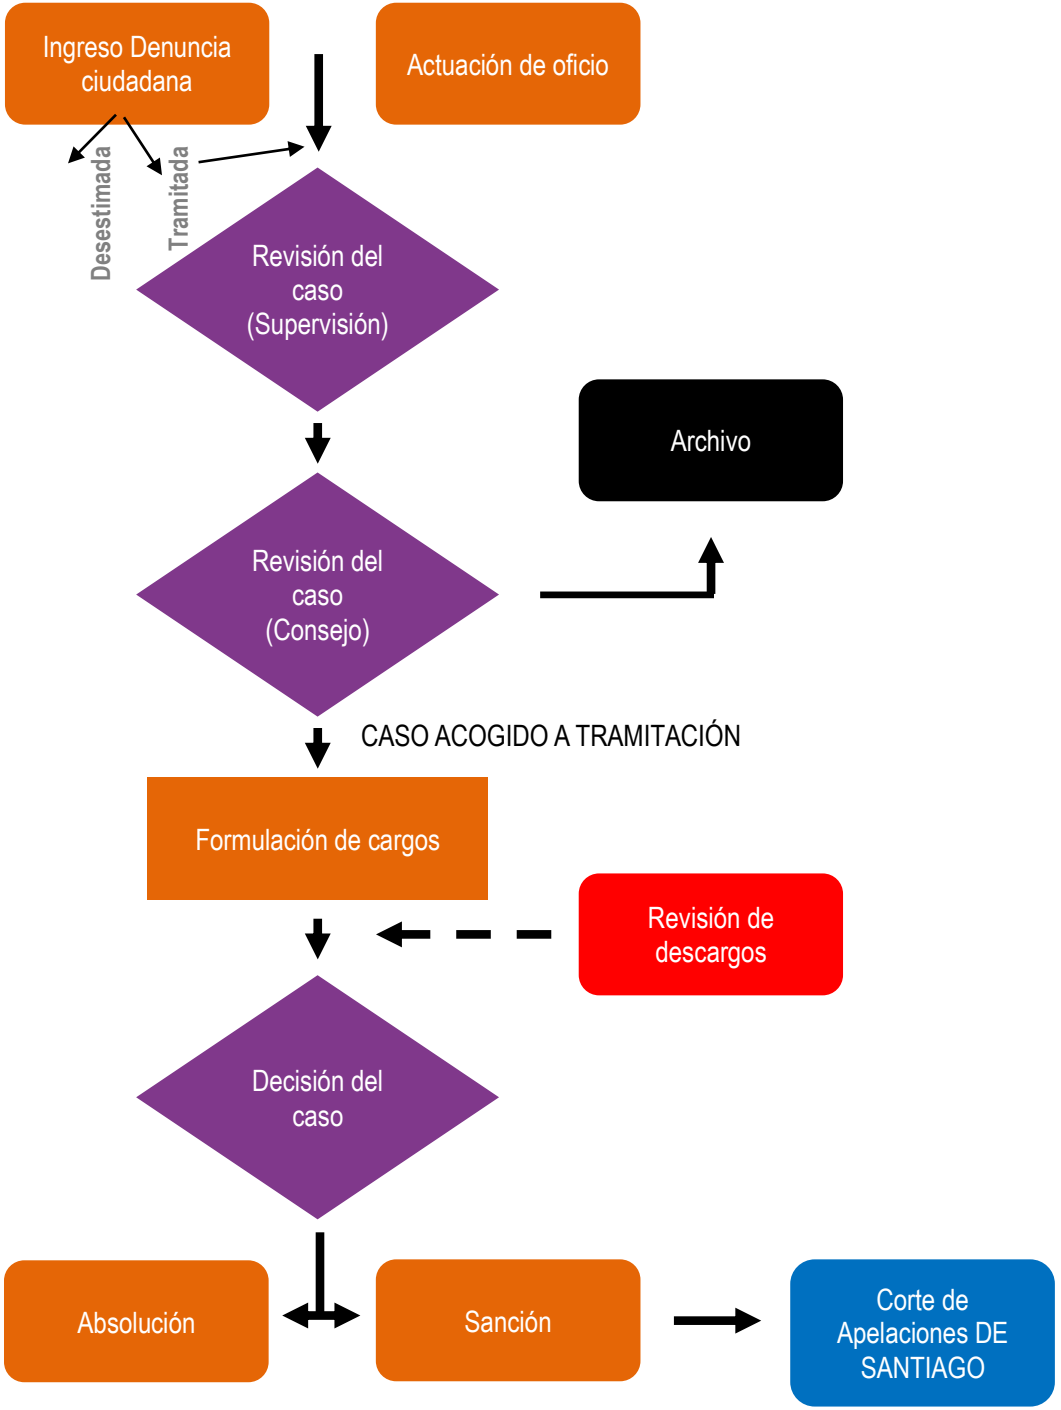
Ingreso Denuncia ciudadana

Actuación de oficio

Desestimada

Tramitada

Revisión del caso (Supervisión)

Archivo

Revisión del caso (Consejo)

CASO ACOGIDO A TRAMITACIÓN

Formulación de cargos

Revisión de descargos

Decisión del caso

Absolución

Sanción

Corte de Apelaciones DE SANTIAGO